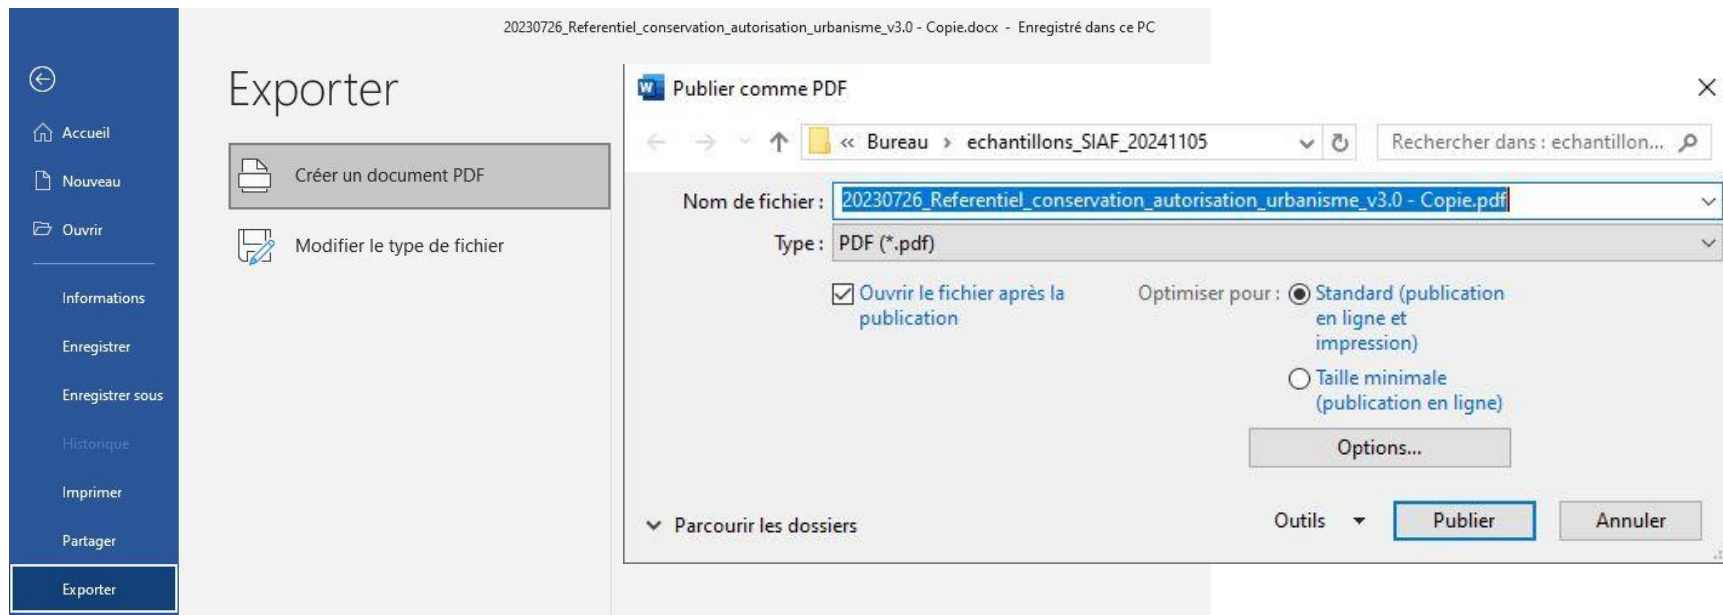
20230726_Referentiel_conservation_autorisation_urbanisme_v3.0 - Copie.docx - Enregistré dans ce PC

Accueil
Nouveau
Ouvrir
Informations
Enregistrer
Enregistrer sous
Historique
Imprimer
Partager
Exporter

Exporter

Créer un document PDF

Modifier le type de fichier

Publier comme PDF

« Bureau › echantillons_SIAF_20241105

Rechercher dans : echantillon...

Nom de fichier : 20230726_Referentiel_conservation_autorisation_urbanisme_v3.0 - Copie.pdf

Type : PDF (*.pdf)

Ouvrir le fichier après la publication

Optimiser pour : Standard (publication en ligne et impression)

Taille minimale (publication en ligne)

Options...

Parcourir les dossiers

Outils

Publier

Annuler